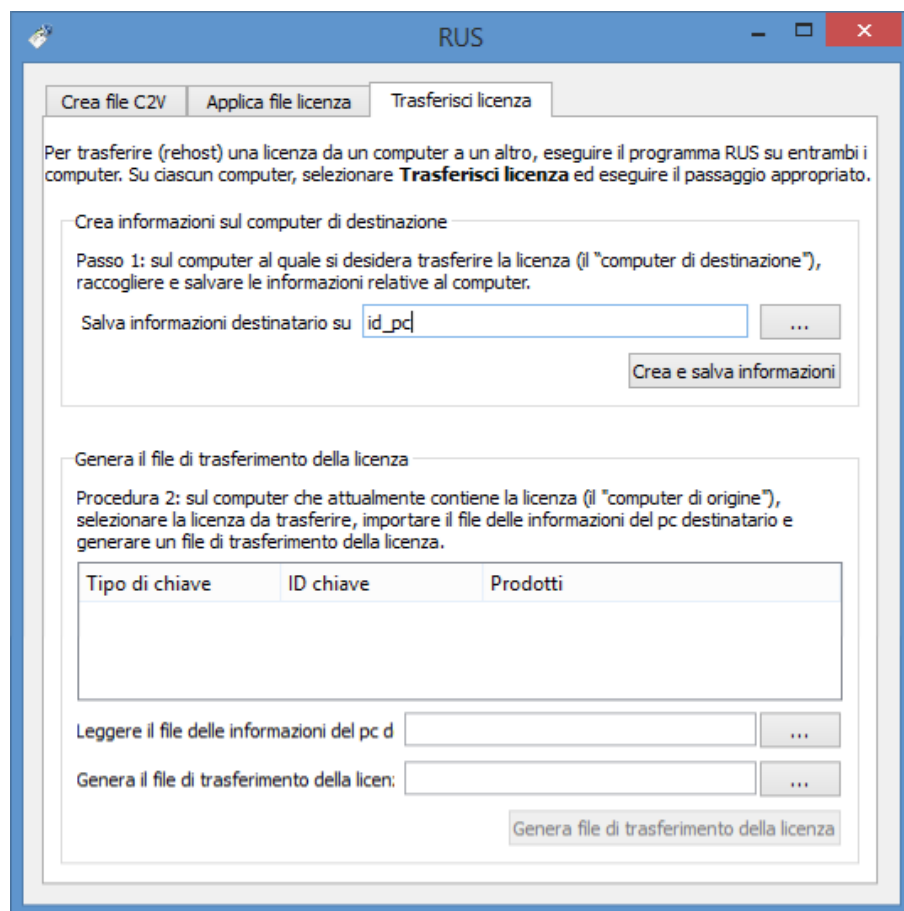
RUS

Crea file C2V | Applica file licenza | Trasferisci licenza

Per trasferire (rehost) una licenza da un computer a un altro, eseguire il programma RUS su entrambi i computer. Su ciascun computer, selezionare **Trasferisci licenza** ed eseguire il passaggio appropriato.

Crea informazioni sul computer di destinazione

Passo 1: sul computer al quale si desidera trasferire la licenza (il "computer di destinazione"), raccogliere e salvare le informazioni relative al computer.

Salva informazioni destinatario su id_pc ...

Crea e salva informazioni

Genera il file di trasferimento della licenza

Procedura 2: sul computer che attualmente contiene la licenza (il "computer di origine"), selezionare la licenza da trasferire, importare il file delle informazioni del pc destinatario e generare un file di trasferimento della licenza.

| Tipo di chiave | ID chiave | Prodotti |
|---|---|---|
| | | |

Leggere il file delle informazioni del pc d ...

Genera il file di trasferimento della licen: ...

Genera file di trasferimento della licenza